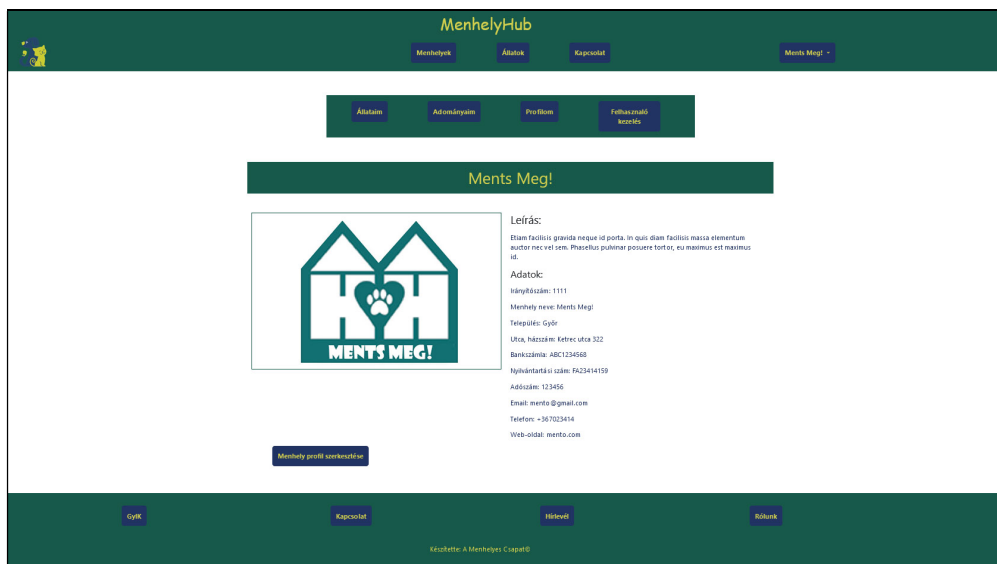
MenhelyHub

Menhelyek
Állatok
Kapcsolat
Ments Meg!

Állataim
Adományaim
Profilom
Felhasználó kezelés

Ments Meg!

MENTS MEG!

Leírás:

Etiam facilisis gravida neque id porta. In quis diam facilisis massa elementum auctor nec vel sem. Phasellus pulvinar posuere tortor, eu maximus est maximus id.

Adatok:

Irányítószám: 1111

Menhely neve: Ments Meg!

Település: Győr

Utca, házszám: Ketrec utca 322

Bankszámla: ABC1234568

Nyilvántartási szám: FA23414159

Adószám: 123456

Email: mento@gmail.com

Telefon: +367023414

Web-oldal: mento.com

Menhely profil szerkesztése

GyIK
Kapcsolat
Hírlevél
Rólunk

Készítette: A Menhelyes Csapat©